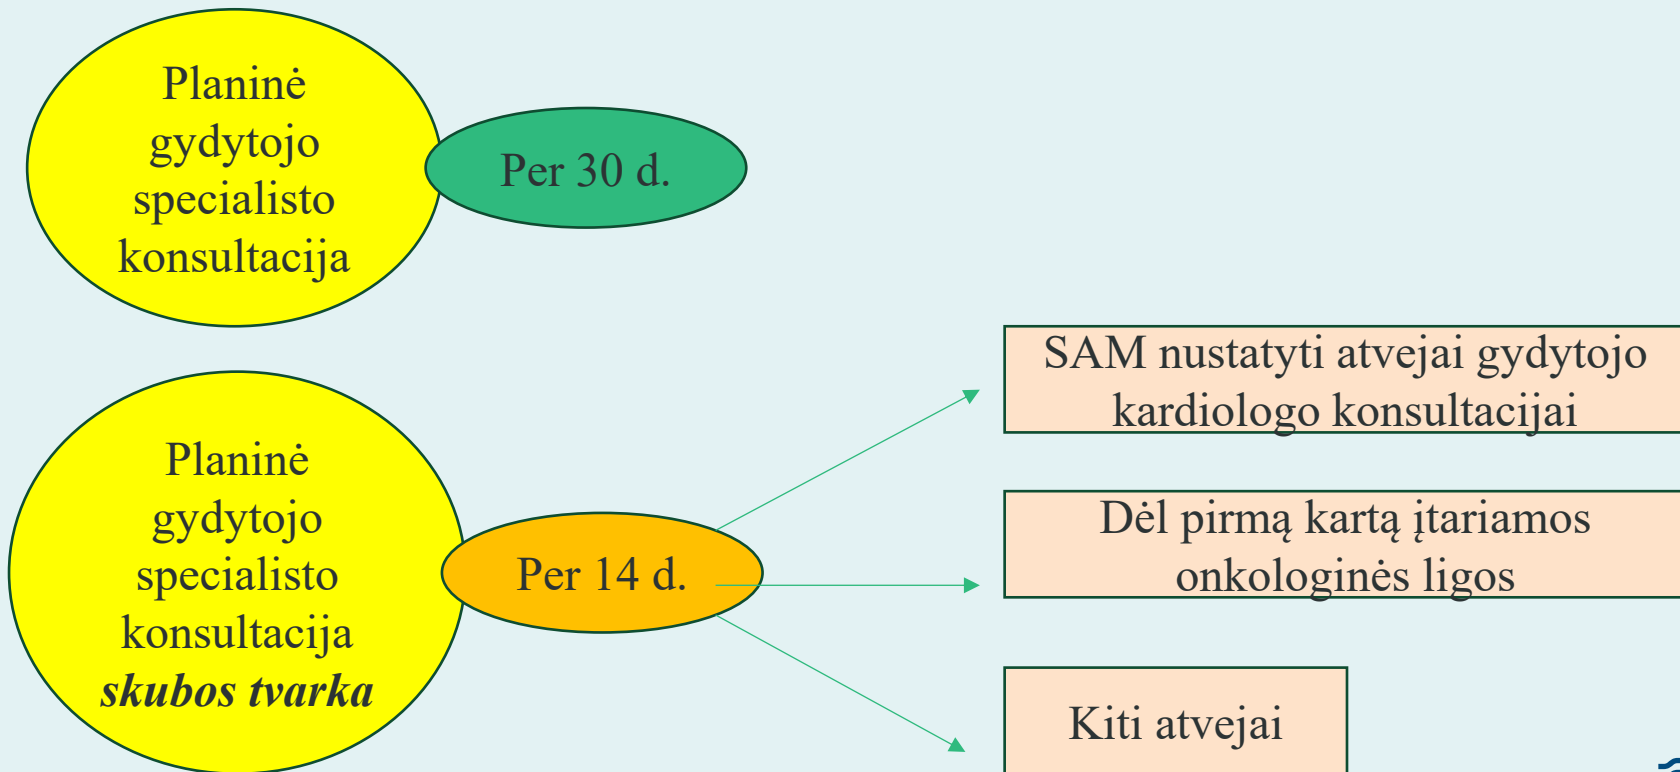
Planinė gydytojo specialisto konsultacija

Per 30 d.

SAM nustatyti atvejai gydytojo kardiologo konsultacijai

Planinė gydytojo specialisto konsultacija ***skubos tvarka***

Per 14 d.

Dėl pirmą kartą įtariamos onkologinės ligos

Kiti atvejai